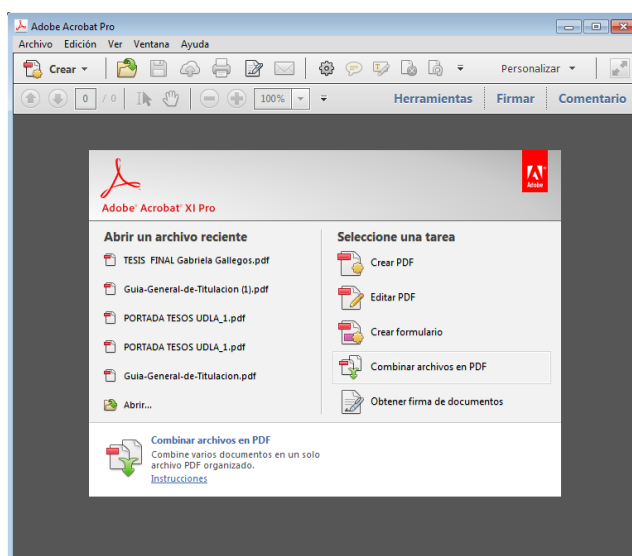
Adobe Acrobat Pro

Archivo Edición Ver Ventana Ayuda

Crear

Personalizar

0 / 0

100%

Herramientas Firmar Comentario

Adobe

Adobe® Acrobat® XI Pro

Abrir un archivo reciente

TESIS FINAL Gabriela Gallegos.pdf

Guia-General-de-Titulacion (1).pdf

PORTADA TESOS UDLA_1.pdf

PORTADA TESOS UDLA_1.pdf

Guia-General-de-Titulacion.pdf

Abrir...

Seleccione una tarea

Crear PDF

Editar PDF

Crear formulario

Combinar archivos en PDF

Obtener firma de documentos

Combinar archivos en PDF

Combine varios documentos en un solo archivo PDF organizado.

Instrucciones